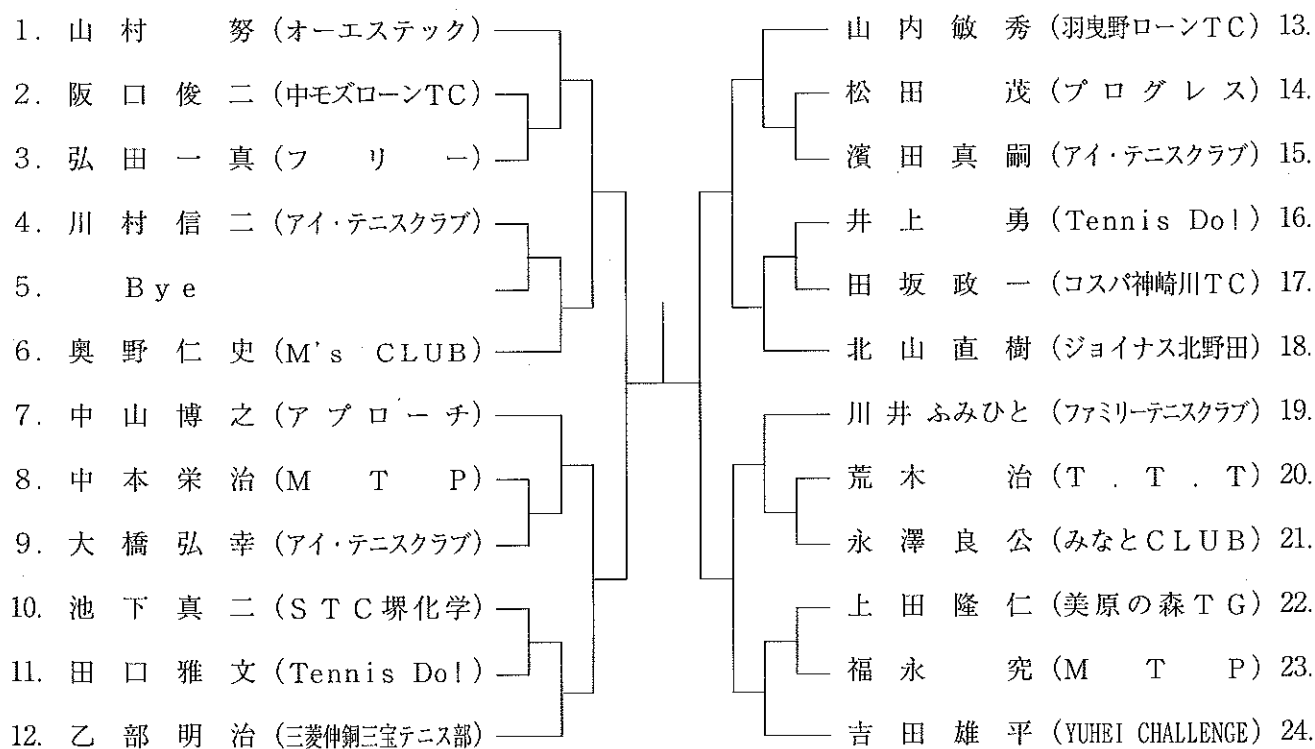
1. 山村 努（オーエステック）
2. 阪口俊二（中モズローンTC）
3. 弘田一真（フリー）
4. 川村信二（アイ・テニスクラブ）
5. Bye
6. 奥野仁史（M's CLUB）
7. 中山博之（アプローチ）
8. 中本栄治（MTP）
9. 大橋弘幸（アイ・テニスクラブ）
10. 池下真二（STC堺化学）
11. 田口雅文（Tennis Do!）
12. 乙部明治（三菱伸銅三宝テニス部）

山内敏秀（羽曳野ローンTC）13.
松田 茂（プログレス）14.
濱田真嗣（アイ・テニスクラブ）15.
井上 勇（Tennis Do!）16.
田坂政一（コスパ神崎川TC）17.
北山直樹（ジョイナス北野田）18.
川井ふみひと（ファミリーテニスクラブ）19.
荒木 治（T．T．T）20.
永澤良公（みなとCLUB）21.
上田隆仁（美原の森TG）22.
福永 究（MTP）23.
吉田雄平（YUHEI CHALLENGE）24.